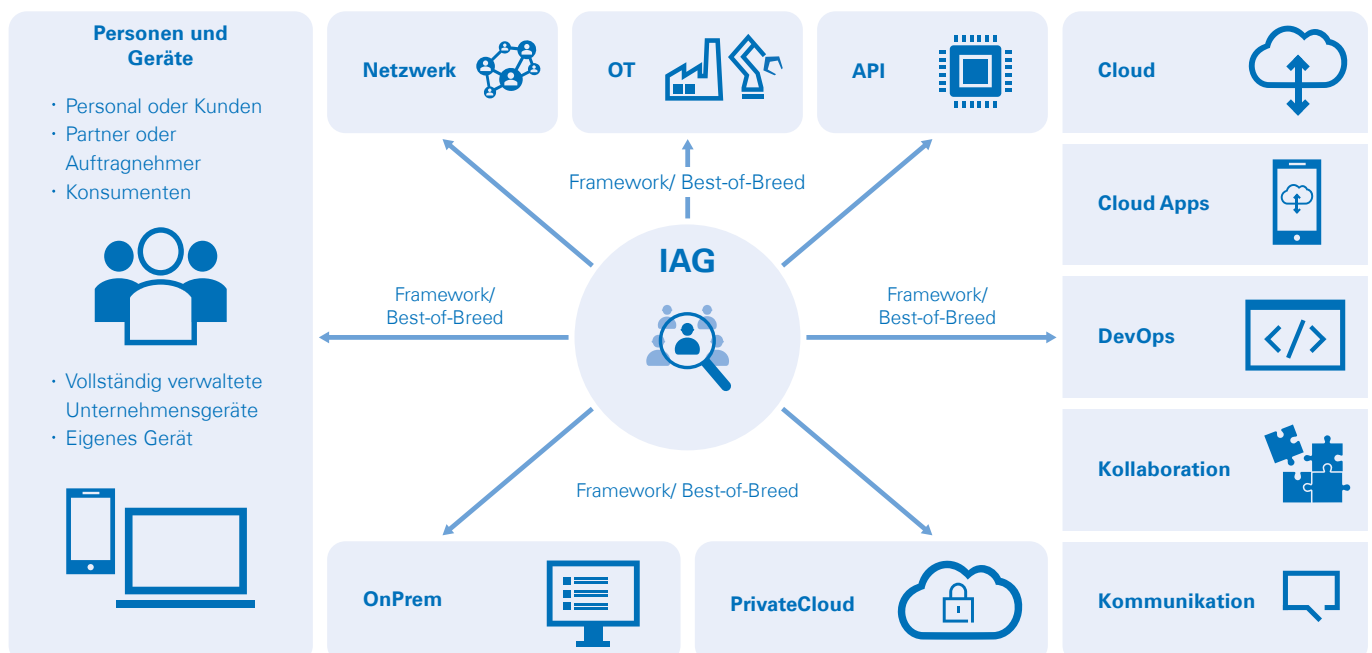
Personen und Geräte

· Personal oder Kunden
· Partner oder Auftragnehmer
· Konsumenten

· Vollständig verwaltete Unternehmensgeräte
· Eigenes Gerät

Netzwerk

OT

API

Cloud

Cloud Apps

DevOps

Kollaboration

Kommunikation

Framework/ Best-of-Breed

IAG

Framework/ Best-of-Breed

Framework/ Best-of-Breed

Framework/ Best-of-Breed

OnPrem

PrivateCloud